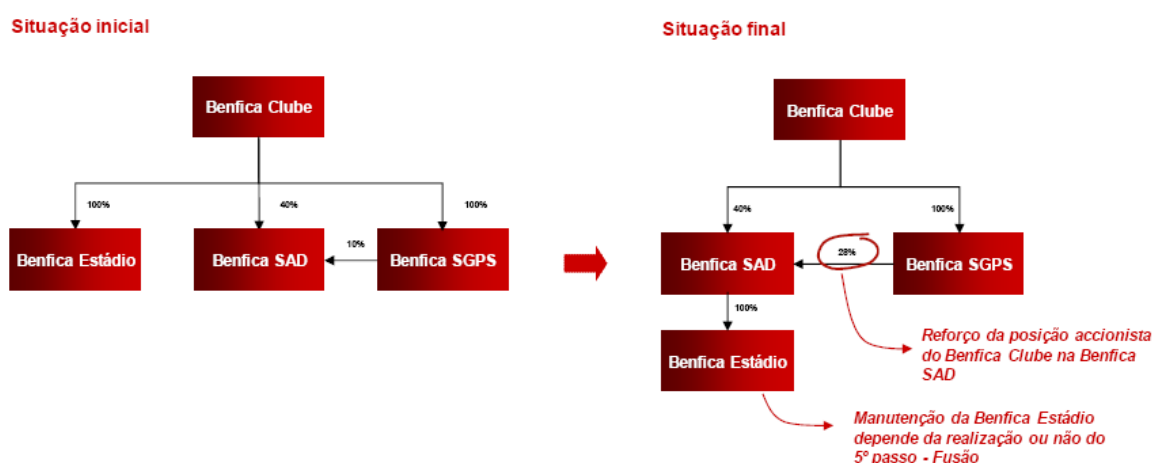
Situação inicial

Benfica Clube

100%

40%

100%

Benfica Estádio

Benfica SAD

10%

Benfica SGPS

Situação final

Benfica Clube

40%

100%

Benfica SAD

28%

Benfica SGPS

100%

Benfica Estádio

Reforço da posição accionista do Benfica Clube na Benfica SAD

Manutenção da Benfica Estádio depende da realização ou não do 5º passo - Fusão